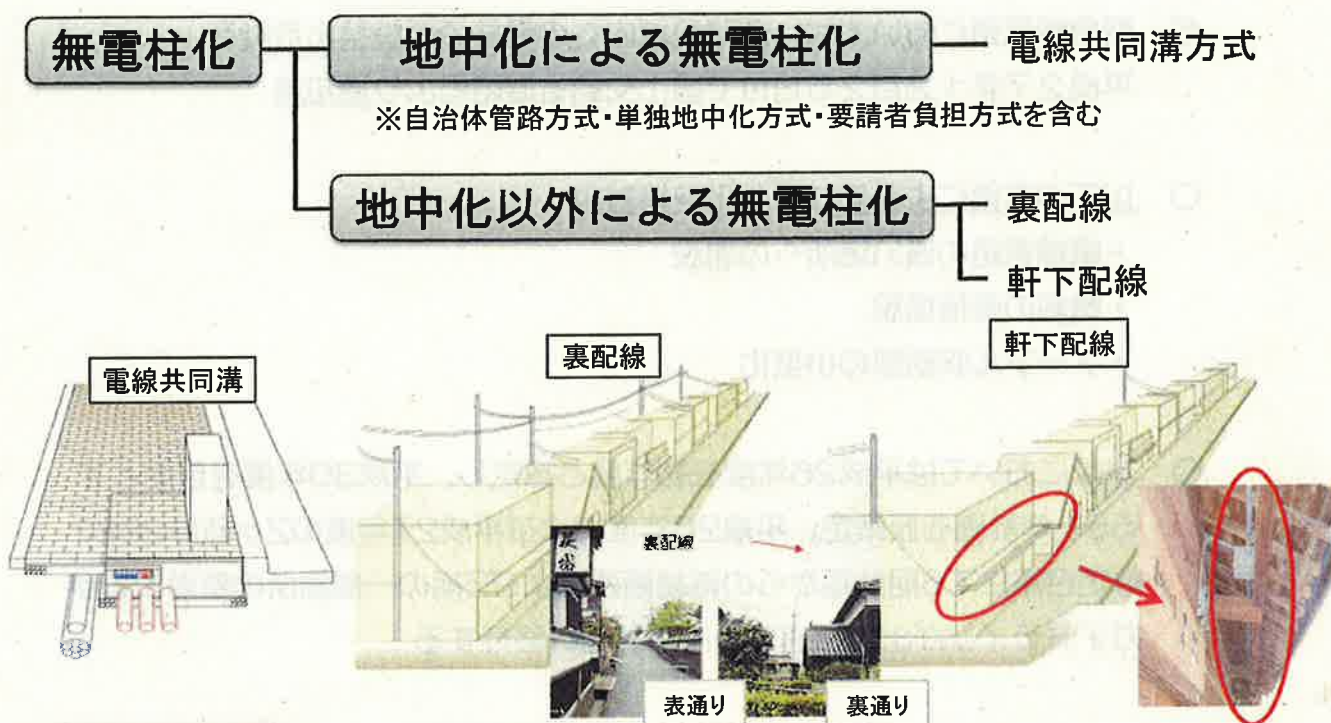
無電柱化

地中化による無電柱化 — 電線共同溝方式

※自治体管路方式・単独地中化方式・要請者負担方式を含む

地中化以外による無電柱化 — 裏配線

軒下配線

電線共同溝

裏配線

軒下配線

裏配線

表通り

裏通り